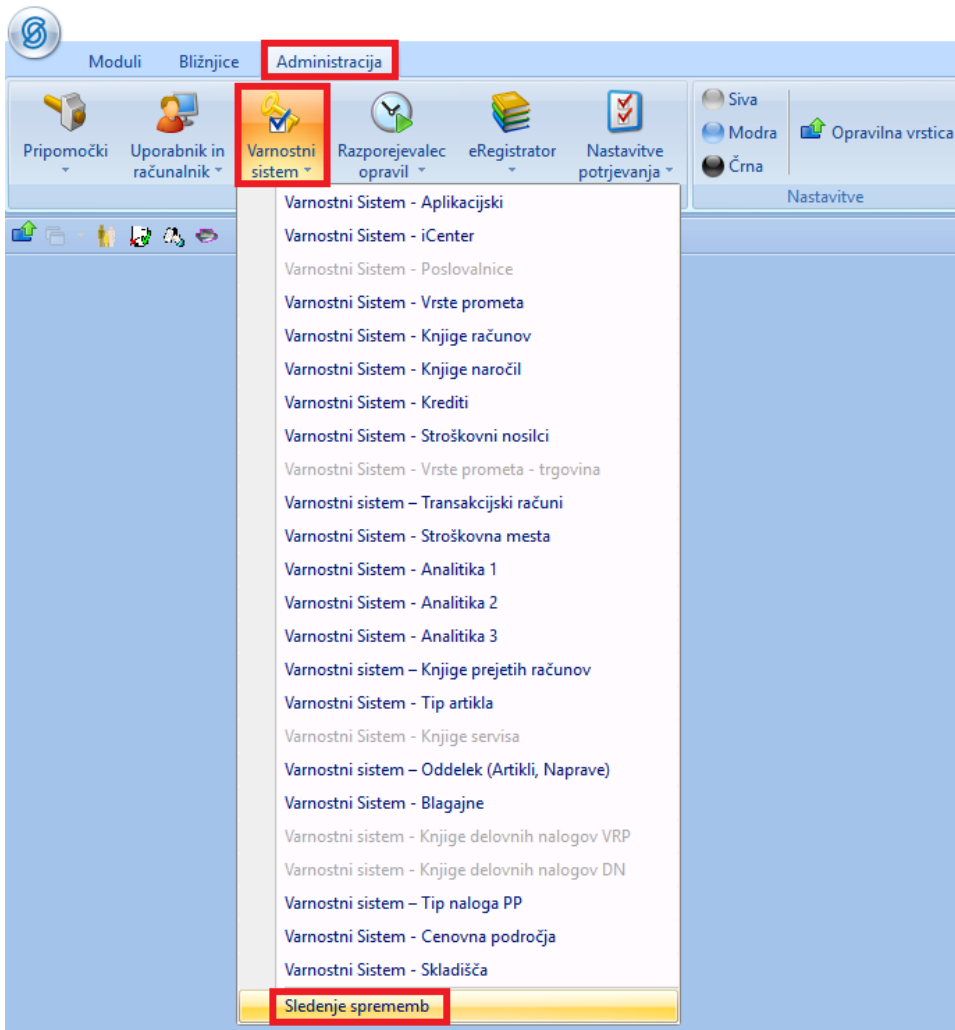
Moduli Bližnjice Administracija

Pripomočki

Uporabnik in računalnik

Varnostni sistem

Razporejevalec opravil

eRegistrator

Nastavitve potrjevanja

Siva

Modra

Črna

Opravilna vrstica

Nastavitve

Varnostni Sistem - Aplikacijski
Varnostni Sistem - iCenter
Varnostni Sistem - Poslovalnice
Varnostni Sistem - Vrste prometa
Varnostni Sistem - Knjige računov
Varnostni Sistem - Knjige naročil
Varnostni Sistem - Krediti
Varnostni Sistem - Stroškovni nosilci
Varnostni Sistem - Vrste prometa - trgovina
Varnostni sistem – Transakcijski računi
Varnostni Sistem - Stroškovna mesta
Varnostni Sistem - Analitika 1
Varnostni Sistem - Analitika 2
Varnostni Sistem - Analitika 3
Varnostni sistem – Knjige prejetih računov
Varnostni Sistem - Tip artikla
Varnostni Sistem - Knjige servisa
Varnostni sistem – Oddelek (Artikli, Naprave)
Varnostni Sistem - Blagajne
Varnostni sistem - Knjige delovnih nalogov VRP
Varnostni sistem - Knjige delovnih nalogov DN
Varnostni sistem – Tip naloga PP
Varnostni Sistem - Cenovna področja
Varnostni Sistem - Skladišča
Sledenje sprememb